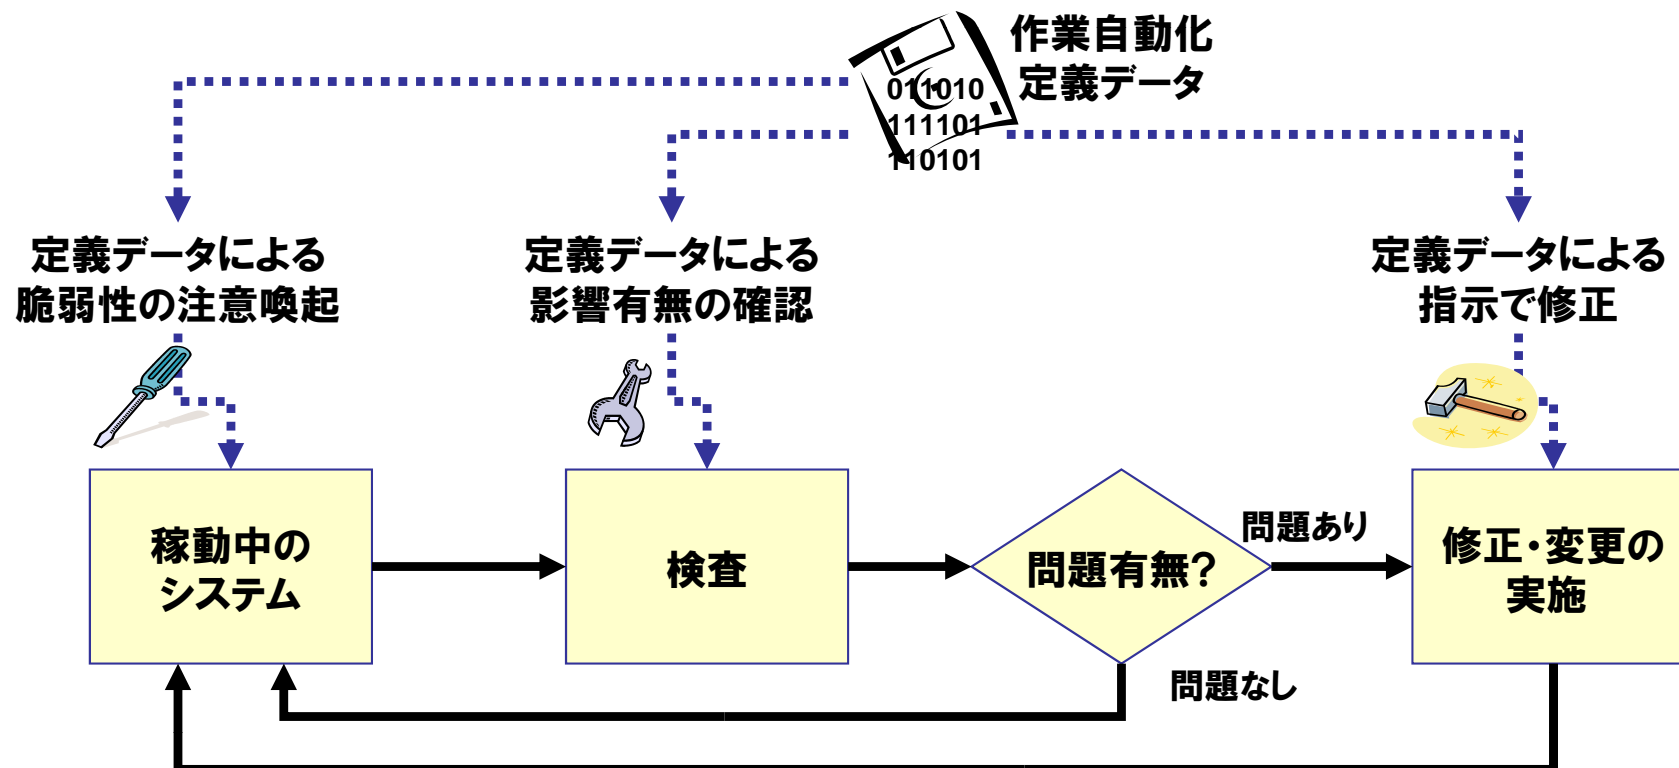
作業自動化
定義データ

011010
111101
110101

定義データによる
脆弱性の注意喚起

定義データによる
影響有無の確認

定義データによる
指示で修正

稼動中の
システム

検査

問題有無?

問題あり

修正・変更の
実施

問題なし